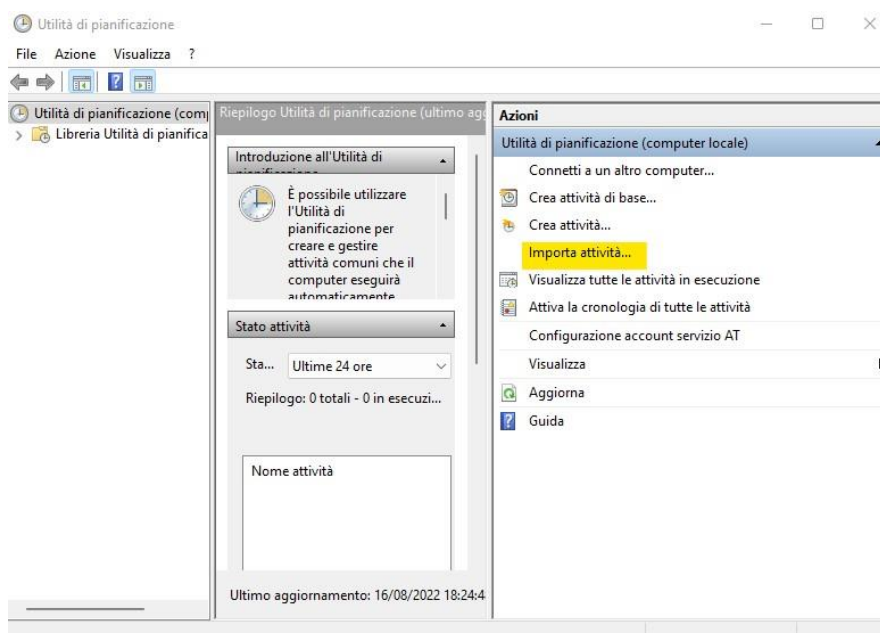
Utilità di pianificazione

File Azione Visualizza ?

Utilità di pianificazione (com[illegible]
Libreria Utilità di pianifica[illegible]

Riepilogo Utilità di pianificazione (ultimo ag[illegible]

Introduzione all'Utilità di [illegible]

È possibile utilizzare l'Utilità di pianificazione per creare e gestire attività comuni che il computer eseguirà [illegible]

Stato attività

Sta... Ultime 24 ore

Riepilogo: 0 totali - 0 in esecuzi...

Nome attività

Ultimo aggiornamento: 16/08/2022 18:24:4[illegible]

Azioni

Utilità di pianificazione (computer locale)

Connetti a un altro computer...

Crea attività di base...

Crea attività...

Importa attività...

Visualizza tutte le attività in esecuzione

Attiva la cronologia di tutte le attività

Configurazione account servizio AT

Visualizza

Aggiorna

Guida